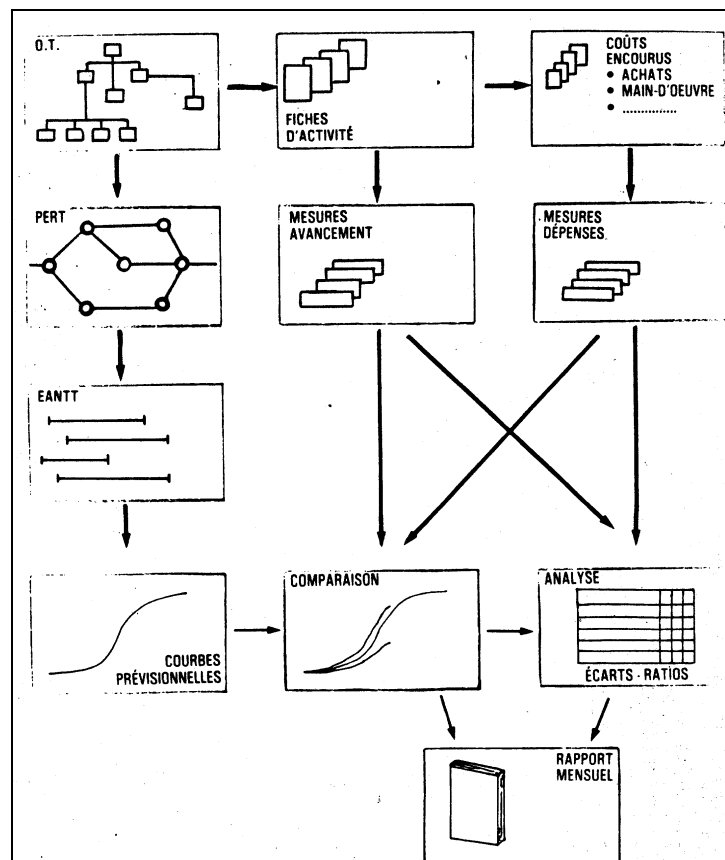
O.T.

FICHES D'ACTIVITÉ

COÛTS ENCOURUS
• ACHATS
• MAIN-D'OEUVRE
• ...............

PERT

MESURES AVANCEMENT

MESURES DÉPENSES

EANTT

COURBES PRÉVISIONNELLES

COMPARAISON

ANALYSE

ÉCARTS · RATIOS

RAPPORT MENSUEL